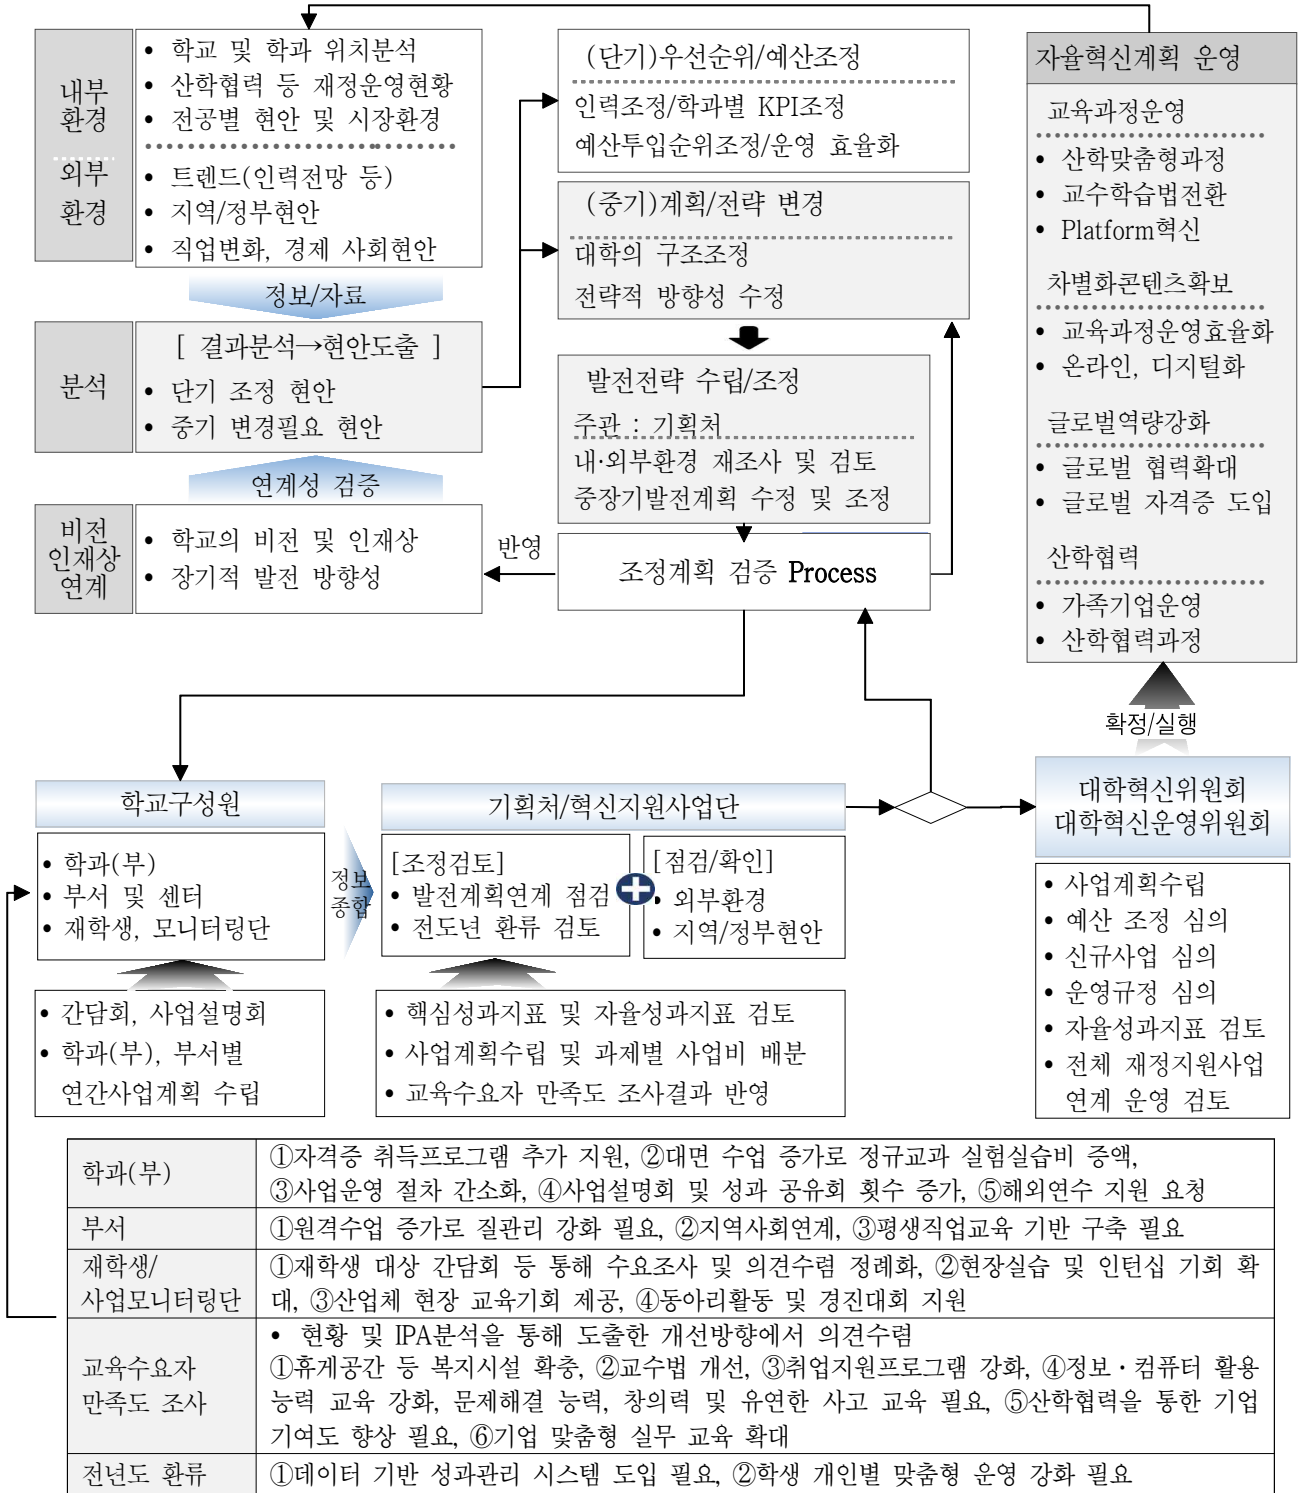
내부 환경

외부 환경

• 학교 및 학과 위치분석
• 산학협력 등 재정운영현황
• 전공별 현안 및 시장환경
• 트렌드(인력전망 등)
• 지역/정부현안
• 직업변화, 경제 사회현안

정보/자료

분석

[ 결과분석→현안도출 ]
• 단기 조정 현안
• 중기 변경필요 현안

연계성 검증

비전 인재상 연계

• 학교의 비전 및 인재상
• 장기적 발전 방향성

(단기)우선순위/예산조정
인력조정/학과별 KPI조정
예산투입순위조정/운영 효율화

(중기)계획/전략 변경
대학의 구조조정
전략적 방향성 수정

발전전략 수립/조정
주관 : 기획처
내·외부환경 재조사 및 검토
중장기발전계획 수정 및 조정

반영

조정계획 검증 Process

자율혁신계획 운영

교육과정운영
• 산학맞춤형과정
• 교수학습법전환
• Platform혁신

차별화콘텐츠확보
• 교육과정운영효율화
• 온라인, 디지털화

글로벌역량강화
• 글로벌 협력확대
• 글로벌 자격증 도입

산학협력
• 가족기업운영
• 산학협력과정

확정/실행

학교구성원
• 학과(부)
• 부서 및 센터
• 재학생, 모니터링단

정보 종합

기획처/혁신지원사업단
[조정검토]
• 발전계획연계 점검
• 전도년 환류 검토

[점검/확인]
• 외부환경
• 지역/정부현안

대학혁신위원회
대학혁신운영위원회

• 사업계획수립
• 예산 조정 심의
• 신규사업 심의
• 운영규정 심의
• 자율성과지표 검토
• 전체 재정지원사업 연계 운영 검토

• 간담회, 사업설명회
• 학과(부), 부서별 연간사업계획 수립

• 핵심성과지표 및 자율성과지표 검토
• 사업계획수립 및 과제별 사업비 배분
• 교육수요자 만족도 조사결과 반영

| 학과(부) | ①자격증 취득프로그램 추가 지원, ②대면 수업 증가로 정규교과 실험실습비 증액, ③사업운영 절차 간소화, ④사업설명회 및 성과 공유회 횟수 증가, ⑤해외연수 지원 요청 |
|---|---|
| 부서 | ①원격수업 증가로 질관리 강화 필요, ②지역사회연계, ③평생직업교육 기반 구축 필요 |
| 재학생/ 사업모니터링단 | ①재학생 대상 간담회 등 통해 수요조사 및 의견수렴 정례화, ②현장실습 및 인턴십 기회 확대, ③산업체 현장 교육기회 제공, ④동아리활동 및 경진대회 지원 |
| 교육수요자 만족도 조사 | • 현황 및 IPA분석을 통해 도출한 개선방향에서 의견수렴 ①휴게공간 등 복지시설 확충, ②교수법 개선, ③취업지원프로그램 강화, ④정보·컴퓨터 활용능력 교육 강화, 문제해결 능력, 창의력 및 유연한 사고 교육 필요, ⑤산학협력을 통한 기업기여도 향상 필요, ⑥기업 맞춤형 실무 교육 확대 |
| 전년도 환류 | ①데이터 기반 성과관리 시스템 도입 필요, ②학생 개인별 맞춤형 운영 강화 필요 |